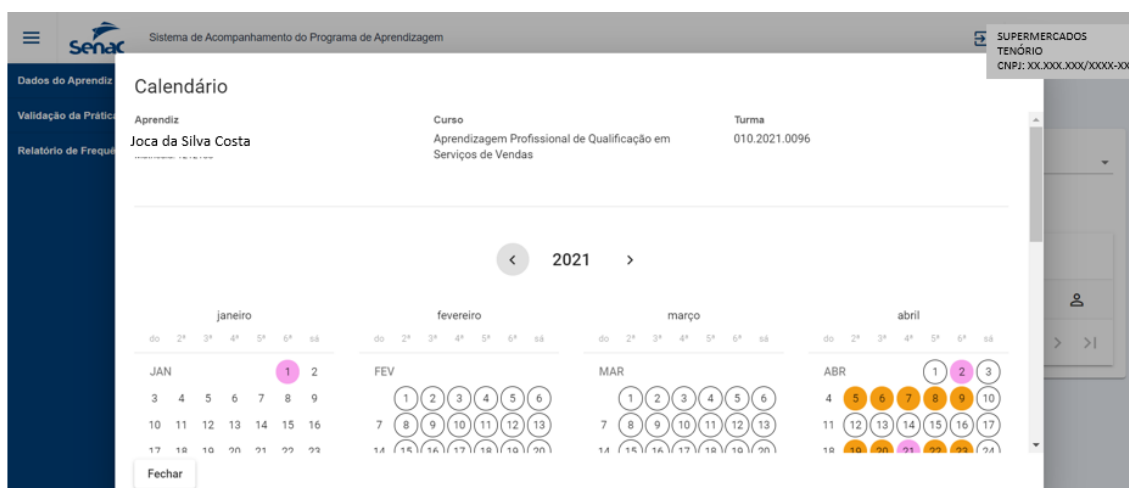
Senac Sistema de Acompanhamento do Programa de Aprendizagem

SUPERMERCADOS TENÓRIO
CNPJ: XX.XXX.XXX/XXXX-XX

Dados do Aprendiz
Validação da Prática
Relatório de Frequê

Calendário

Aprendiz
Joca da Silva Costa

Curso
Aprendizagem Profissional de Qualificação em Serviços de Vendas

Turma
010.2021.0096

‹ 2021 ›

janeiro
do 2ª 3ª 4ª 5ª 6ª sá
JAN 1 2
3 4 5 6 7 8 9
10 11 12 13 14 15 16
17 18 19 20 21 22 23

fevereiro
do 2ª 3ª 4ª 5ª 6ª sá
FEV
1 2 3 4 5 6
7 8 9 10 11 12 13
14 15 16 17 18 19 20

março
do 2ª 3ª 4ª 5ª 6ª sá
MAR
1 2 3 4 5 6
7 8 9 10 11 12 13
14 15 16 17 18 19 20

abril
do 2ª 3ª 4ª 5ª 6ª sá
ABR 1 2 3
4 5 6 7 8 9 10
11 12 13 14 15 16 17
18 19 20 21 22 23 24

Fechar